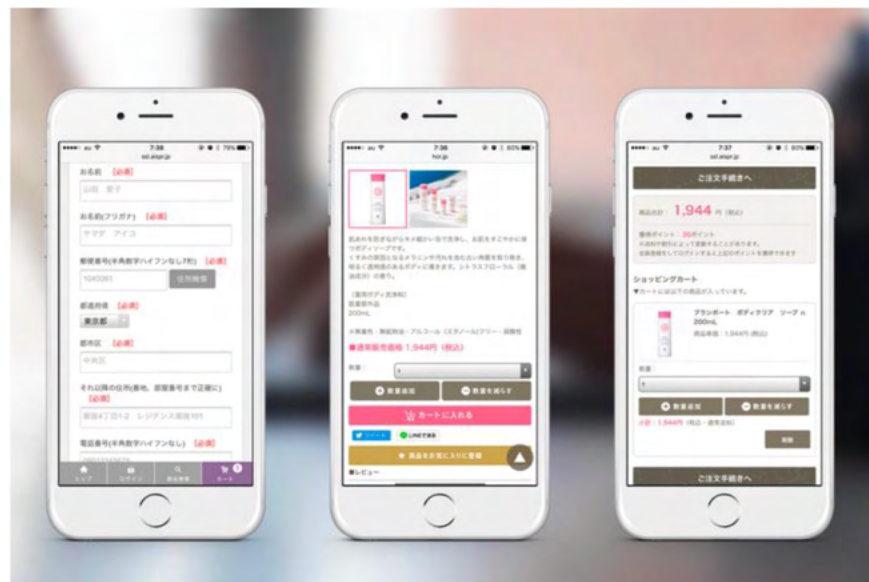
7:38

お名前 【必須】

お名前(フリガナ) 【必須】

ヤマダ アイコ

郵便番号(半角数字ハイフンなし7桁) 【必須】

住所検索

都道府県 【必須】

東京都

都市区 【必須】

中央区

それ以降の住所(番地、部屋番号まで正確に) 【必須】

電話番号(半角数字ハイフンなし) 【必須】

トップ　ログイン　商品検索　カート

7:36

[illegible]

【薬用ボディ洗浄料】
医薬部外品
200mL

■通常販売価格 1,944円 (税込)

数量：

数量追加　数量を減らす

カートに入れる

ツイート　LINEで送る

商品をお気に入りに登録

■レビュー

7:37

ご注文手続きへ

商品合計： 1,944 円 (税込)

獲得ポイント：
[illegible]

ショッピングカート
▼カートには以下の商品が入っています。

ブランポート ボディクリア ソープ n 200mL
商品単価：1,944円 (税込)

数量

数量追加　数量を減らす

小計：1,944円

削除

ご注文手続きへ